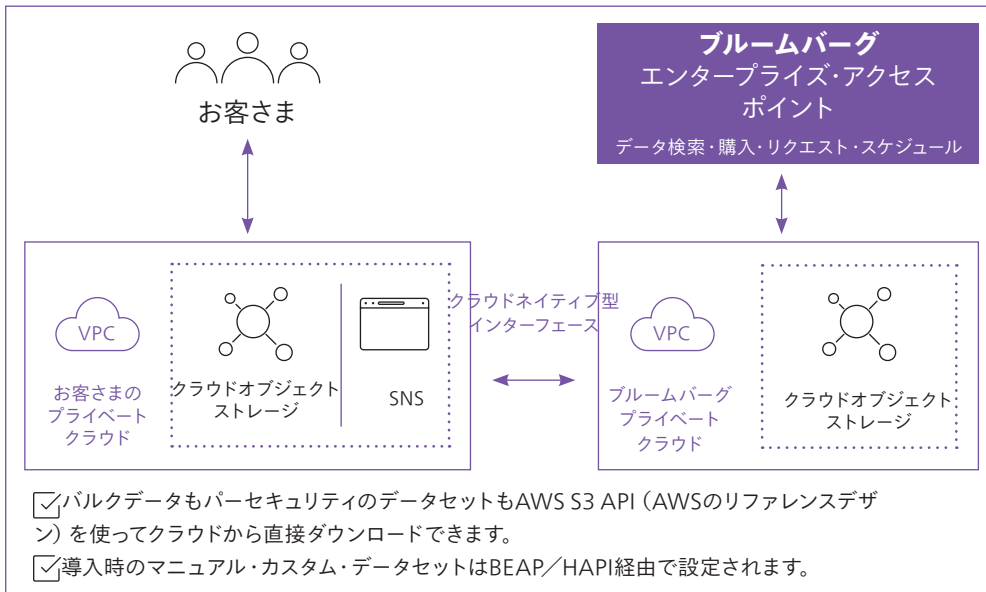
お客さま

ブルームバーグ
エンタープライズ・アクセス
ポイント
データ検索・購入・リクエスト・スケジュール

VPC
お客さまの
プライベート
クラウド

クラウドオブジェクト
ストレージ

SNS

クラウドネイティブ型
インターフェース

VPC
ブルームバーグ
プライベート
クラウド

クラウドオブジェクト
ストレージ

バルクデータもパーセキュリティのデータセットもAWS S3 API（AWSのリファレンスデザン）を使ってクラウドから直接ダウンロードできます。

導入時のマニュアル・カスタム・データセットはBEAP／HAPI経由で設定されます。